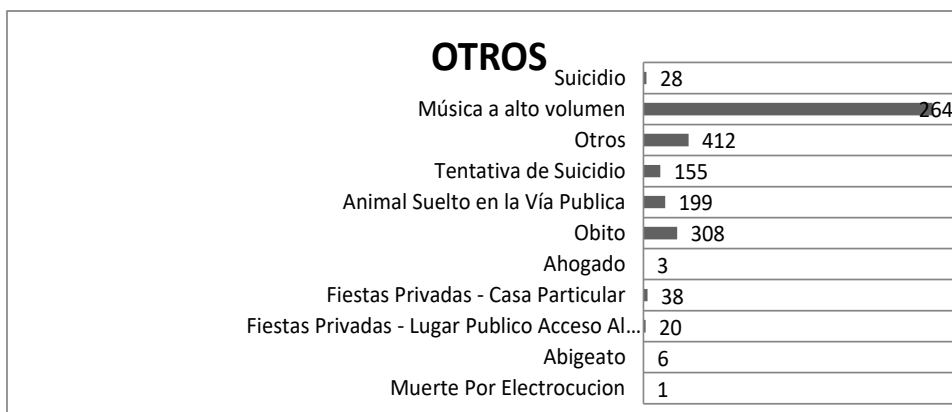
OTROS

Suicidio 28
Música a alto volumen 264
Otros 412
Tentativa de Suicidio 155
Animal Suelto en la Vía Publica 199
Obito 308
Ahogado 3
Fiestas Privadas - Casa Particular 38
Fiestas Privadas - Lugar Publico Acceso Al... 20
Abigeato 6
Muerte Por Electrocucion 1